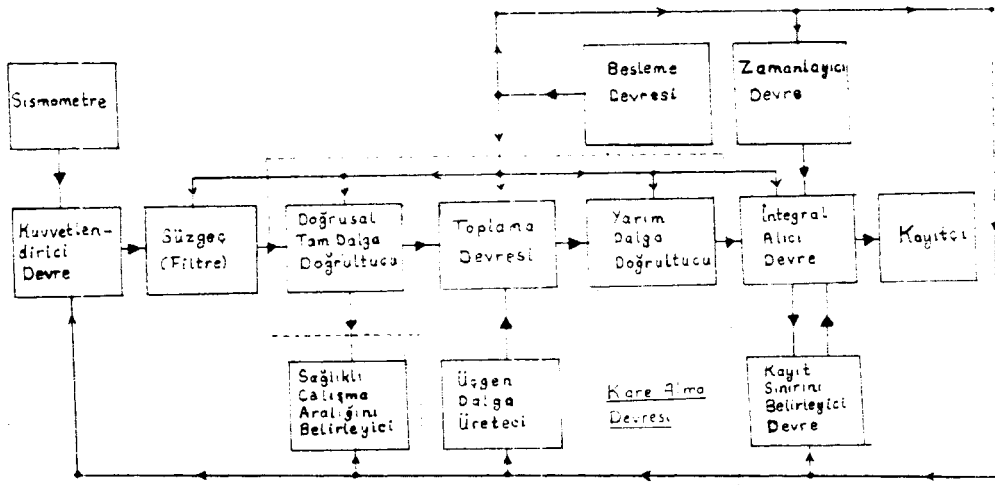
Sismometre

Besleme Devresi

Zamanlayıcı Devre

Kuvvetlendirici Devre

Süzgeç (Filtre)

Doğrusal Tam Dalga Doğrultucu

Toplama Devresi

Yarım Dalga Doğrultucu

İntegral Alıcı Devre

Kayıtcı

Sağlıklı Çalışma Aralığını Belirleyici

Üçgen Dalga Üreteci

Kare Alma Devresi

Kayıt Sınırını Belirleyici Devre